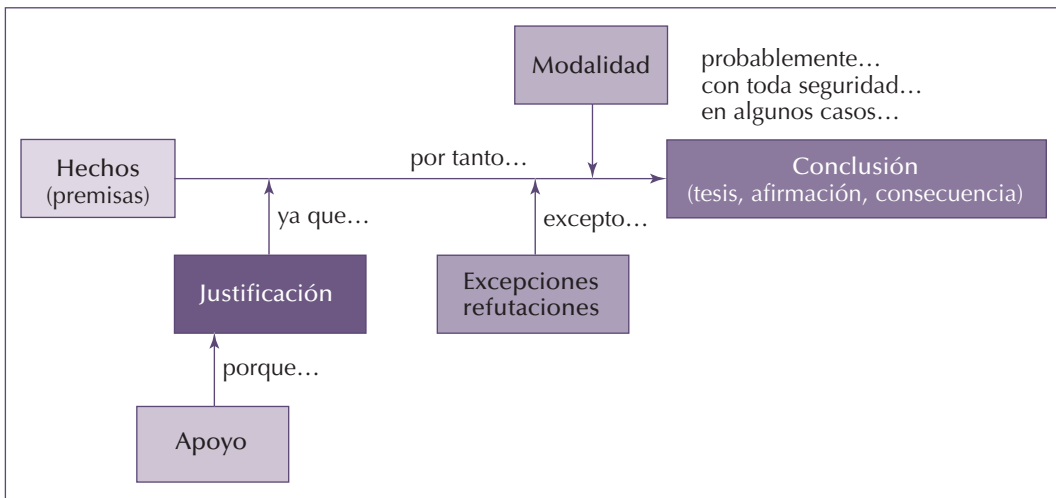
Modalidad

probablemente…
con toda seguridad…
en algunos casos…

Hechos
(premisas)

por tanto…

Conclusión
(tesis, afirmación, consecuencia)

ya que…

excepto…

Justificación

Excepciones
refutaciones

porque…

Apoyo